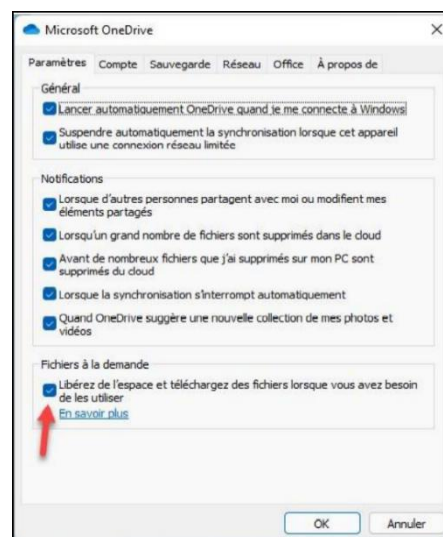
Microsoft OneDrive

×

Paramètres Compte Sauvegarde Réseau Office À propos de

Général

Lancer automatiquement OneDrive quand je me connecte à Windows

Suspendre automatiquement la synchronisation lorsque cet appareil utilise une connexion réseau limitée

Notifications

Lorsque d'autres personnes partagent avec moi ou modifient mes éléments partagés

Lorsqu'un grand nombre de fichiers sont supprimés dans le cloud

Avant de nombreux fichiers que j'ai supprimés sur mon PC sont supprimés du cloud

Lorsque la synchronisation s'interrompt automatiquement

Quand OneDrive suggère une nouvelle collection de mes photos et vidéos

Fichiers à la demande

Libérez de l'espace et téléchargez des fichiers lorsque vous avez besoin de les utiliser

En savoir plus

OK Annuler